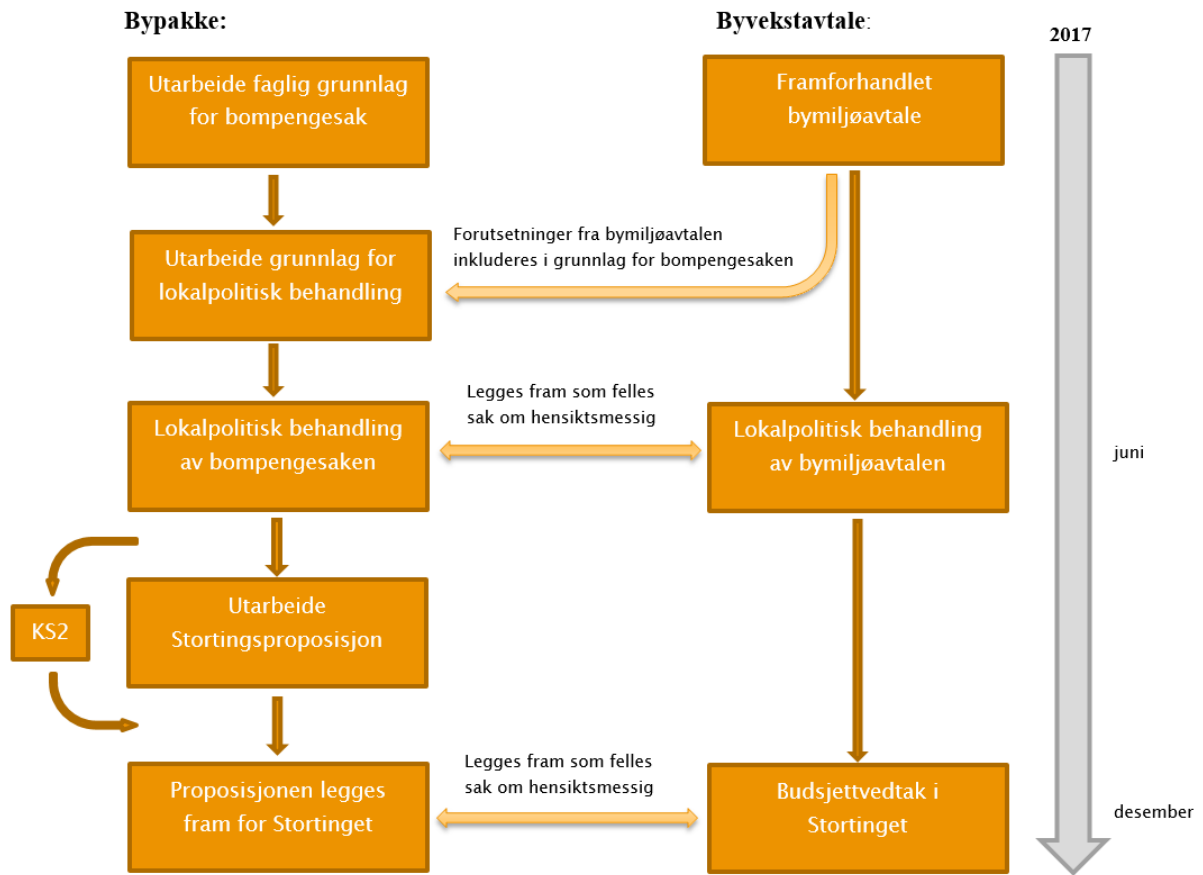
Bypakke:

Byvekstavtale:

2017

Utarbeide faglig grunnlag for bompengesak

Framforhandlet bymiljøavtale

Forutsetninger fra bymiljøavtalen inkluderes i grunnlag for bompengesaken

Utarbeide grunnlag for lokalpolitisk behandling

Legges fram som felles sak om hensiktsmessig

Lokalpolitisk behandling av bompengesaken

Lokalpolitisk behandling av bymiljøavtalen

juni

KS2

Utarbeide Stortingsproposisjon

Legges fram som felles sak om hensiktsmessig

Proposisjonen legges fram for Stortinget

Budsjettvedtak i Stortinget

desember